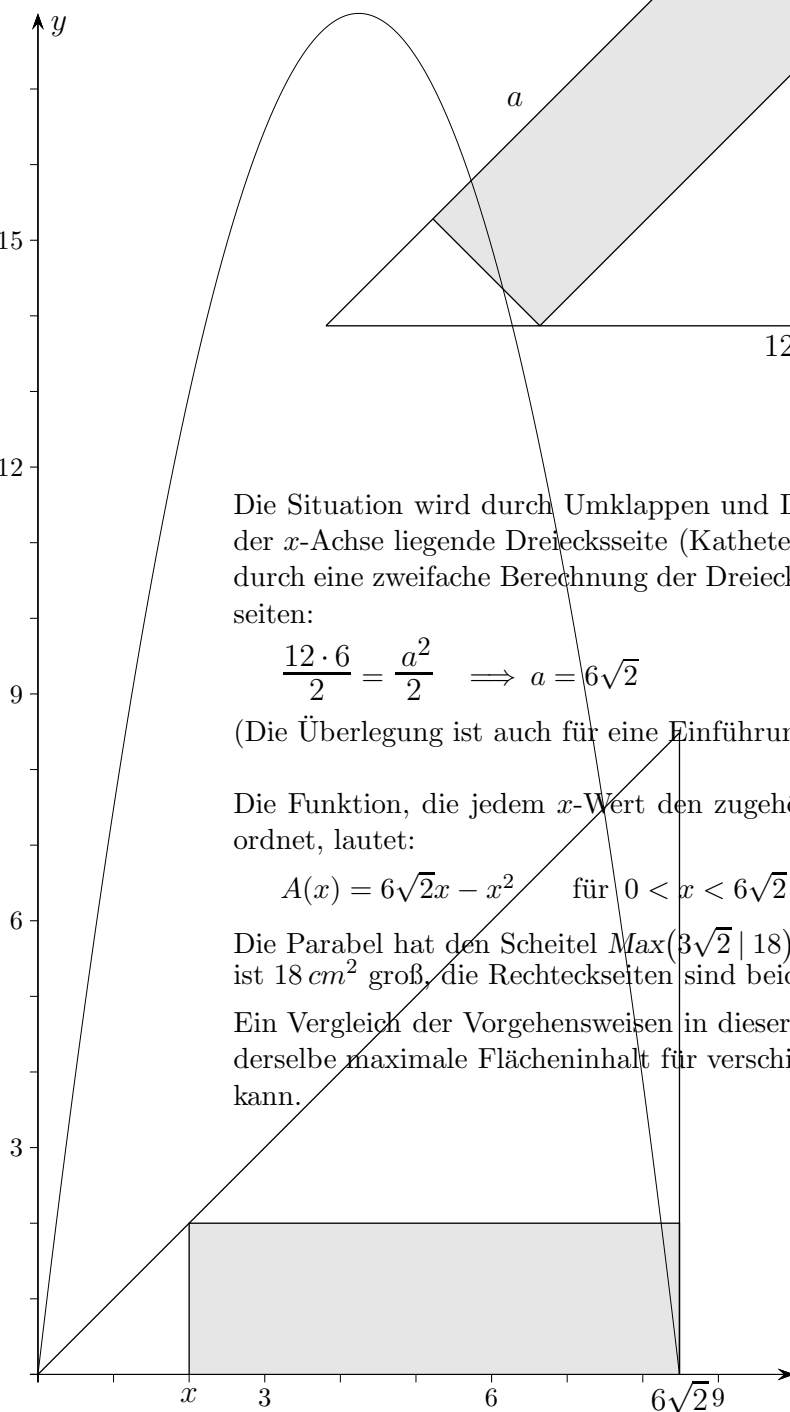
$y$

$a$

15

12

12

Die Situation wird durch Umklappen und D der $x$-Achse liegende Dreiecksseite (Kathete durch eine zweifache Berechnung der Dreieck seiten:

$\frac{12 \cdot 6}{2} = \frac{a^2}{2} \implies a = 6\sqrt{2}$

9

(Die Überlegung ist auch für eine Einführun

Die Funktion, die jedem $x$-Wert den zugehö ordnet, lautet:

$A(x) = 6\sqrt{2}x - x^2$ für $0 < x < 6\sqrt{2}$

6

Die Parabel hat den Scheitel $Max(3\sqrt{2} \mid 18)$ ist $18\,cm^2$ groß, die Rechteckseiten sind beid

Ein Vergleich der Vorgehensweisen in dieser derselbe maximale Flächeninhalt für verschi kann.

3

$x$ 3 6 $6\sqrt{2}$ 9